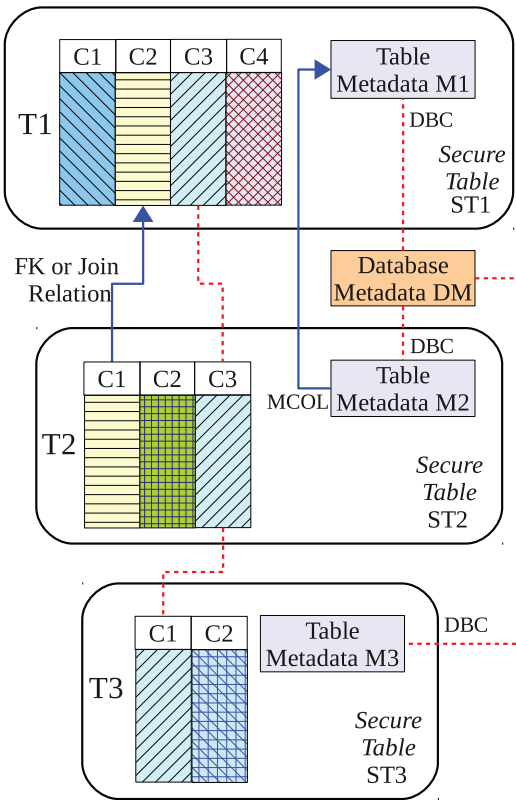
T1

C1 C2 C3 C4

Table Metadata M1

DBC

Secure Table ST1

FK or Join Relation

Database Metadata DM

DBC

T2

C1 C2 C3

MCOL

Table Metadata M2

Secure Table ST2

T3

C1 C2

Table Metadata M3

DBC

Secure Table ST3